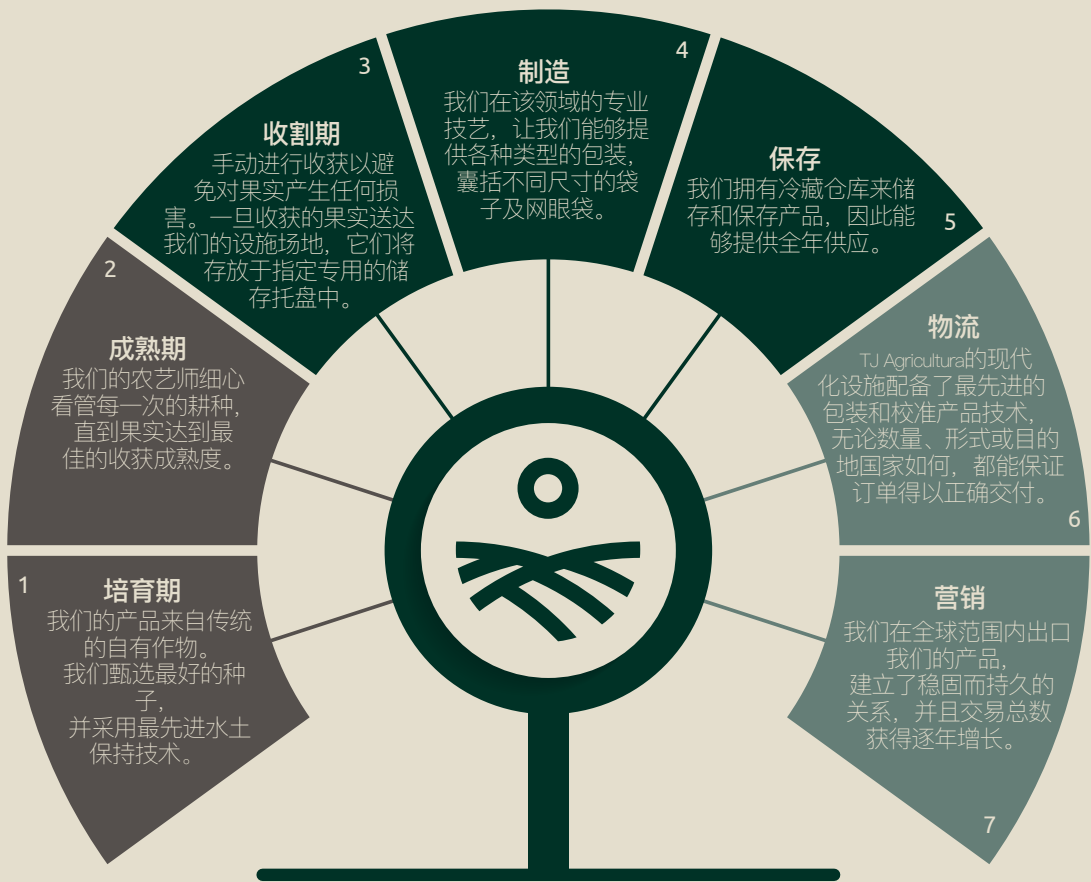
1
培育期
我们的产品来自传统的自有作物。
我们甄选最好的种子，
并采用最先进水土保持技术。

2
成熟期
我们的农艺师细心看管每一次的耕种，直到果实达到最佳的收获成熟度。

3
收割期
手动进行收获以避免对果实产生任何损害。一旦收获的果实送达我们的设施场地，它们将存放于指定专用的储存托盘中。

4
制造
我们在该领域的专业技艺，让我们能够提供各种类型的包装，囊括不同尺寸的袋子及网眼袋。

5
保存
我们拥有冷藏仓库来储存和保存产品，因此能够提供全年供应。

6
物流
TJ Agricultura的现代化设施配备了最先进的包装和校准产品技术，无论数量、形式或目的地国家如何，都能保证订单得以正确交付。

7
营销
我们在全球范围内出口我们的产品，
建立了稳固而持久的关系，并且交易总数获得逐年增长。